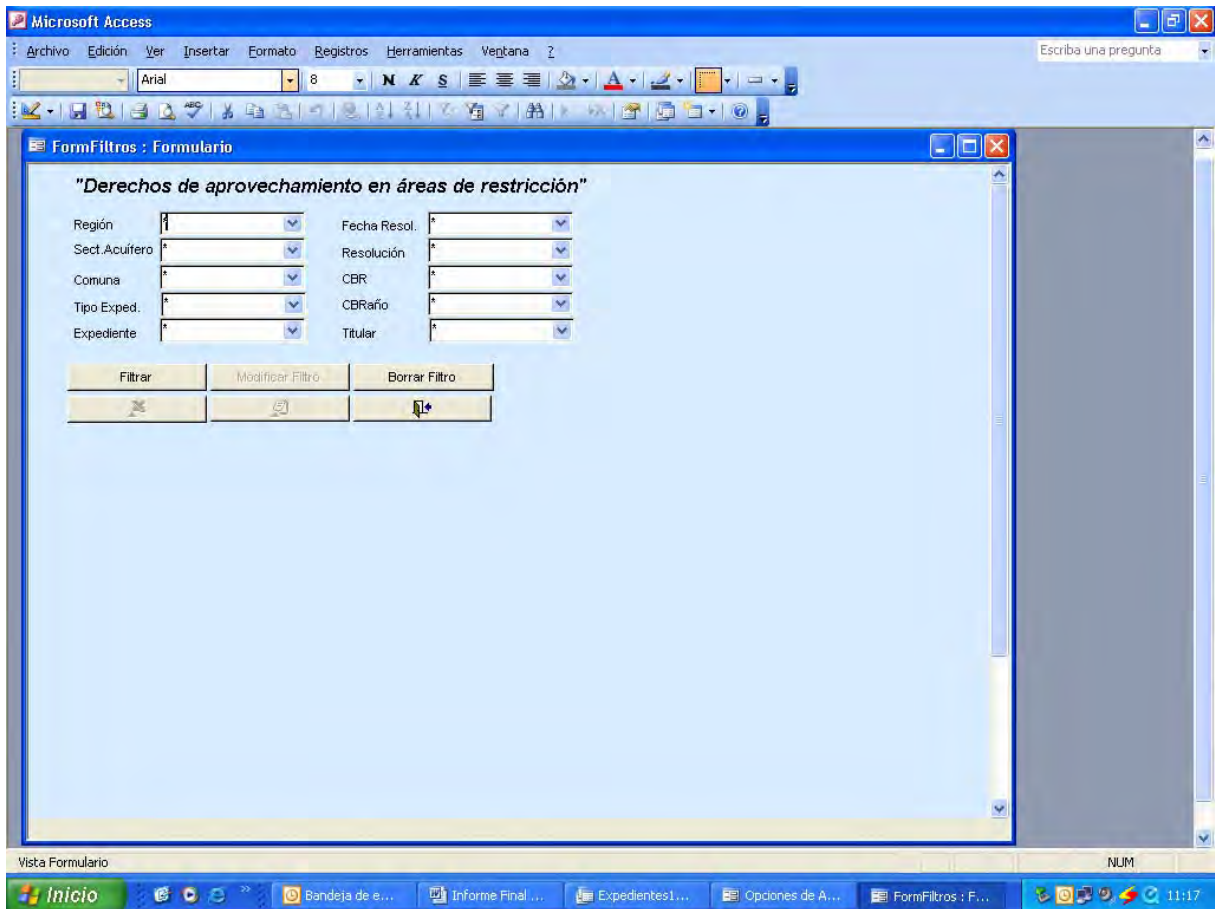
Microsoft Access

Archivo Edición Ver Insertar Formato Registros Herramientas Ventana ?

Escriba una pregunta

Arial 8 N K S

FormFiltros : Formulario

"Derechos de aprovechamiento en áreas de restricción"

Región *
Sect.Acuífero *
Comuna *
Tipo Exped. *
Expediente *

Fecha Resol. *
Resolución *
CBR *
CBRaño *
Titular *

Filtrar
Modificar Filtro
Borrar Filtro

Vista Formulario

NUM

Inicio

Bandeja de e...
Informe Final ...
Expedientes1...
Opciones de A...
FormFiltros : F...

11:17